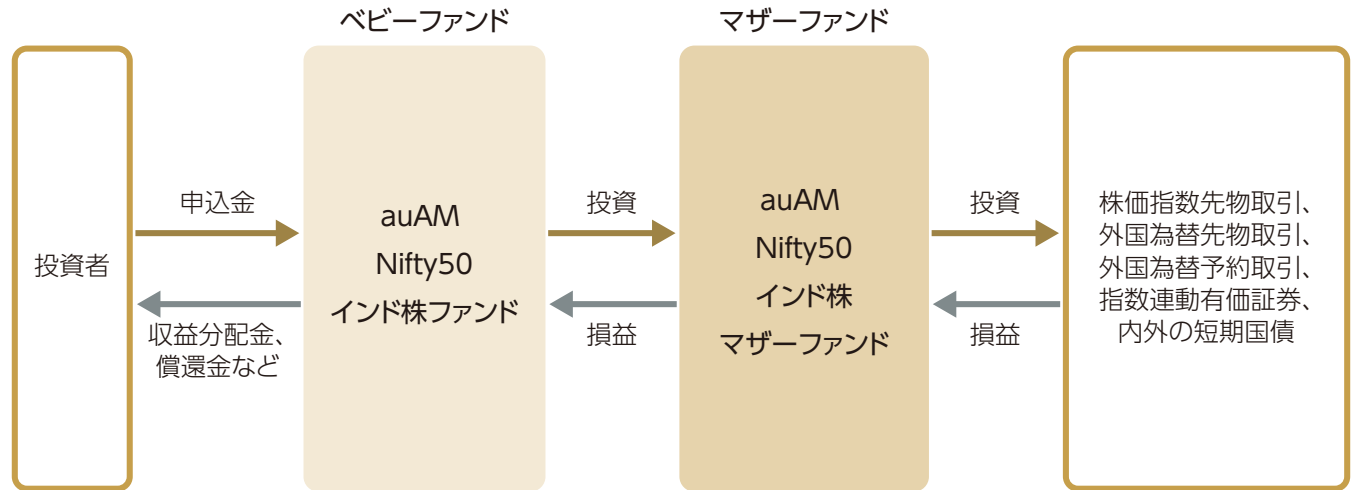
ベビーファンド

マザーファンド

投資者

申込金

収益分配金、償還金など

auAM
Nifty50
インド株ファンド

投資

損益

auAM
Nifty50
インド株
マザーファンド

投資

損益

株価指数先物取引、外国為替先物取引、外国為替予約取引、指数連動有価証券、内外の短期国債